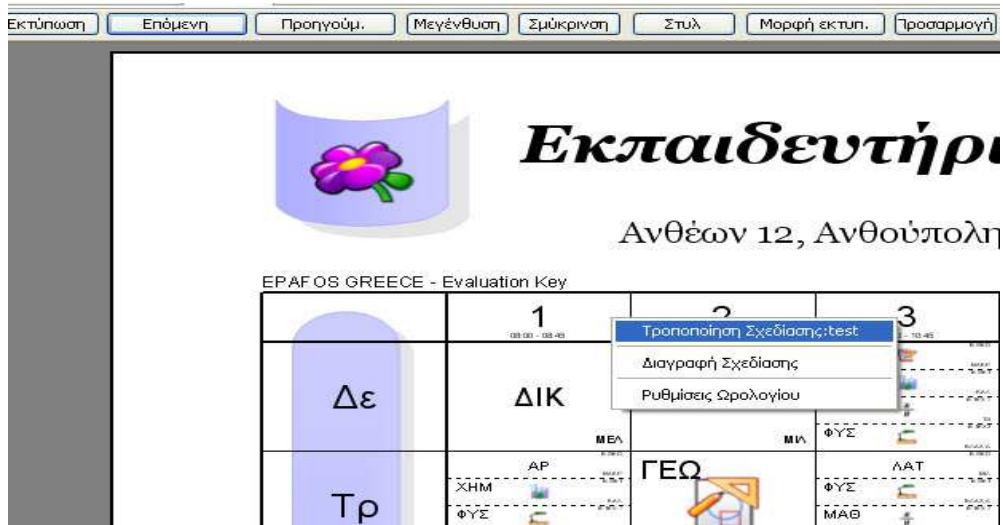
Εκτύπωση | Επόμενη | Προηγούμ. | Μεγέθυνση | Σμίκρυνση | Στυλ | Μορφή εκτυπ. | Προσαρμογή

Εκπαιδευτήρι

Ανθέων 12, Ανθούπολη

EPAFOS GREECE - Evaluation Key

Τροποποίηση Σχεδίασης:test
Διαγραφή Σχεδίασης
Ρυθμίσεις Ωρολογίου

| | 1 08:00 - 08:45 | 2 | 3 - 10:45 |
|---|---|---|---|
| Δε | ΔΙΚ ΜΕΛ | ΜΙΛ | ΦΥΣ |
| Τρ | ΑΡ ΧΗΜ ΦΥΣ | ΓΕΩ | ΛΑΤ ΦΥΣ ΜΑΘ |